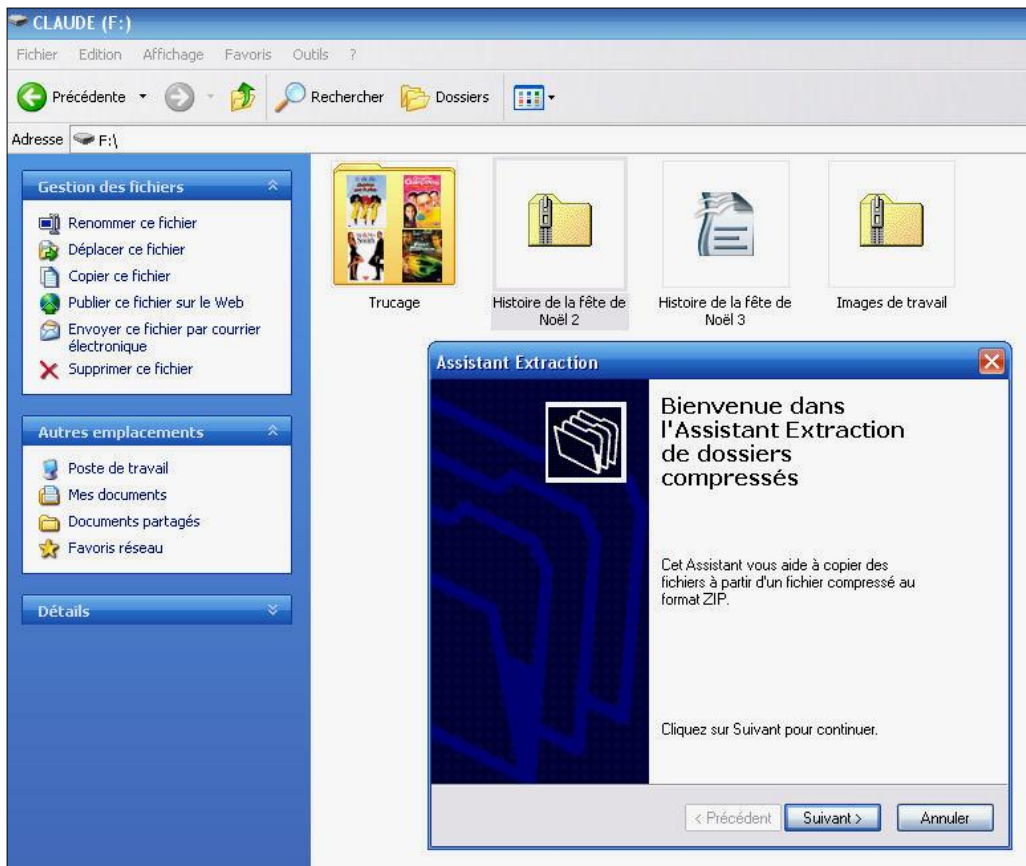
CLAUDE (F:)

Fichier Edition Affichage Favoris Outils ?

Précédente Rechercher Dossiers

Adresse F:\

Gestion des fichiers

Renommer ce fichier
Déplacer ce fichier
Copier ce fichier
Publier ce fichier sur le Web
Envoyer ce fichier par courrier électronique
Supprimer ce fichier

Autres emplacements

Poste de travail
Mes documents
Documents partagés
Favoris réseau

Détails

Trucage

Histoire de la fête de Noël 2

Histoire de la fête de Noël 3

Images de travail

Assistant Extraction

Bienvenue dans l'Assistant Extraction de dossiers compressés

Cet Assistant vous aide à copier des fichiers à partir d'un fichier compressé au format ZIP.

Cliquez sur Suivant pour continuer.

< Précédent Suivant > Annuler